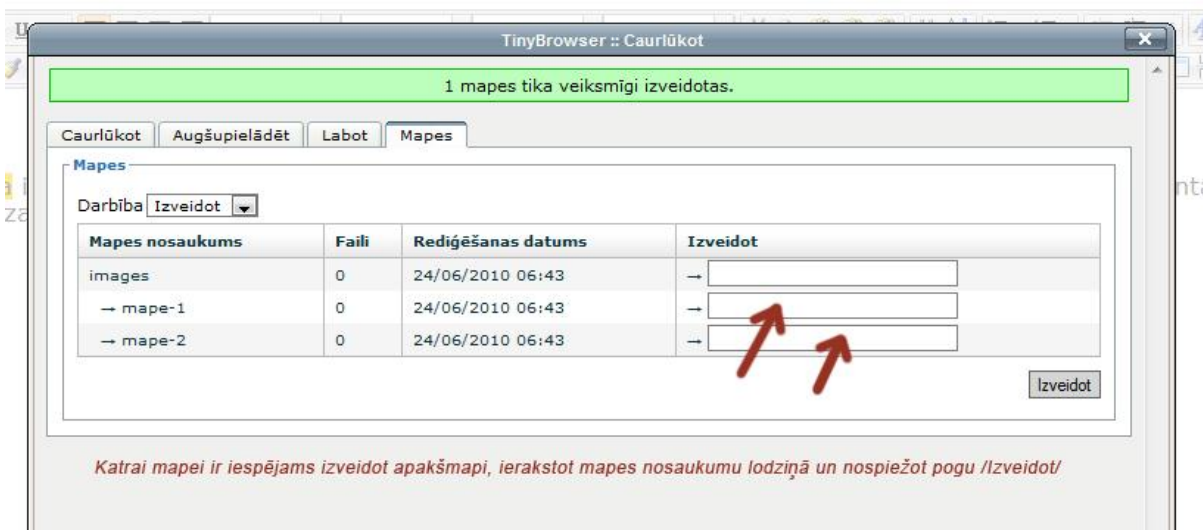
TinyBrowser :: Caurlūkot

1 mapes tika veiksmīgi izveidotas.

Caurlūkot | Augšupielādēt | Labot | Mapes

Mapes

Darbība Izveidot

| Mapes nosaukums | Faili | Rediģēšanas datums | Izveidot |
|---|---|---|---|
| images | 0 | 24/06/2010 06:43 | → |
| → mape-1 | 0 | 24/06/2010 06:43 | → |
| → mape-2 | 0 | 24/06/2010 06:43 | → |

Izveidot

Katrai mapei ir iespējams izveidot apakšmapi, ierakstot mapes nosaukumu lodziņā un nospiežot pogu /Izveidot/